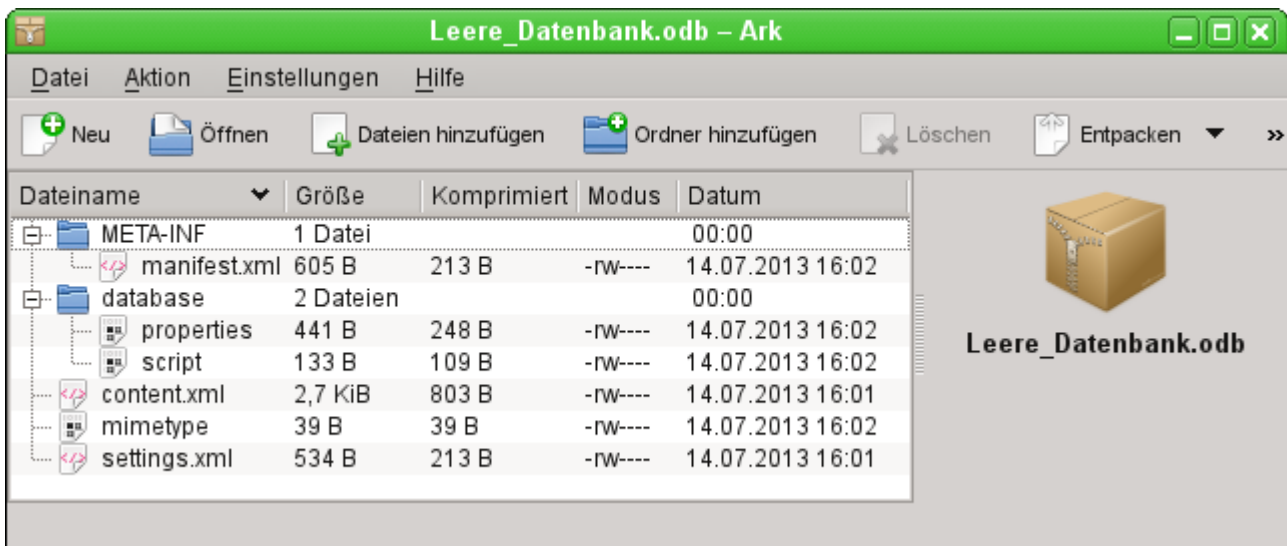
Leere_Datenbank.odb – Ark

Datei Aktion Einstellungen Hilfe

Neu Öffnen Dateien hinzufügen Ordner hinzufügen Löschen Entpacken »

| Dateiname | Größe | Komprimiert | Modus | Datum |
|---|---|---|---|---|
| META-INF | 1 Datei | | | 00:00 |
| manifest.xml | 605 B | 213 B | -rw---- | 14.07.2013 16:02 |
| database | 2 Dateien | | | 00:00 |
| properties | 441 B | 248 B | -rw---- | 14.07.2013 16:02 |
| script | 133 B | 109 B | -rw---- | 14.07.2013 16:02 |
| content.xml | 2,7 KiB | 803 B | -rw---- | 14.07.2013 16:01 |
| mimetype | 39 B | 39 B | -rw---- | 14.07.2013 16:02 |
| settings.xml | 534 B | 213 B | -rw---- | 14.07.2013 16:01 |

Leere_Datenbank.odb